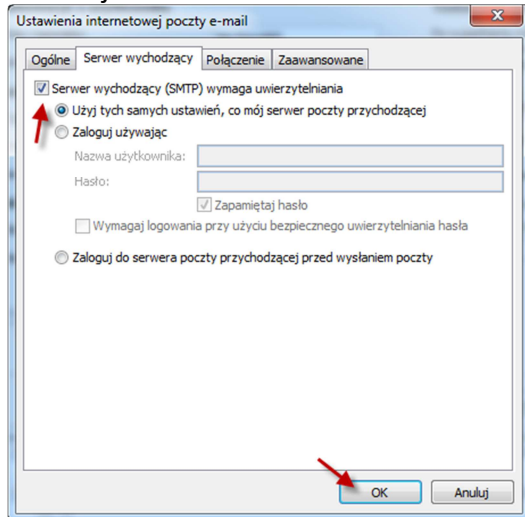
Ustawienia internetowej poczty e-mail

Ogólne | Serwer wychodzący | Połączenie | Zaawansowane

Serwer wychodzący (SMTP) wymaga uwierzytelniania

Użyj tych samych ustawień, co mój serwer poczty przychodzącej

Zaloguj używając

Nazwa użytkownika:

Hasło:

Zapamiętaj hasło

Wymagaj logowania przy użyciu bezpiecznego uwierzytelniania hasła

Zaloguj do serwera poczty przychodzącej przed wysłaniem poczty

OK

Anuluj